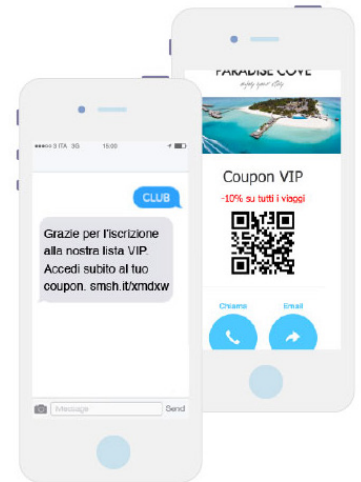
••○○○ 3 ITA 3G 15:00

CLUB

Grazie per l'iscrizione alla nostra lista VIP. Accedi subito al tuo coupon. smsh.it/xmdxw

Message
Send

PARADISE COVE
enjoy your stay

Coupon VIP

-10% su tutti i viaggi

Chiama
Email